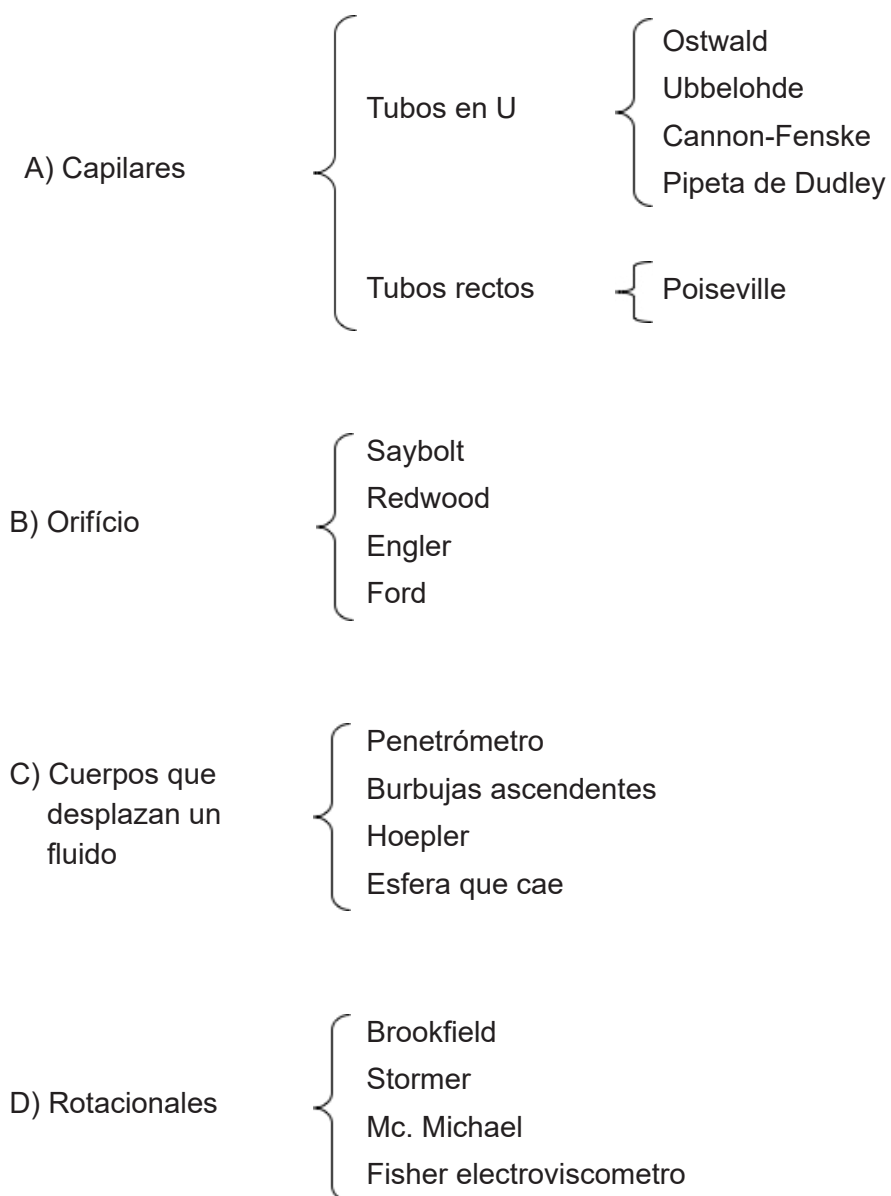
A) Capilares

Tubos en U

Ostwald
Ubbelohde
Cannon-Fenske
Pipeta de Dudley

Tubos rectos

Poiseville

B) Orifício

Saybolt
Redwood
Engler
Ford

C) Cuerpos que desplazan un fluido

Penetrómetro
Burbujas ascendentes
Hoepler
Esfera que cae

D) Rotacionales

Brookfield
Stormer
Mc. Michael
Fisher electroviscometro